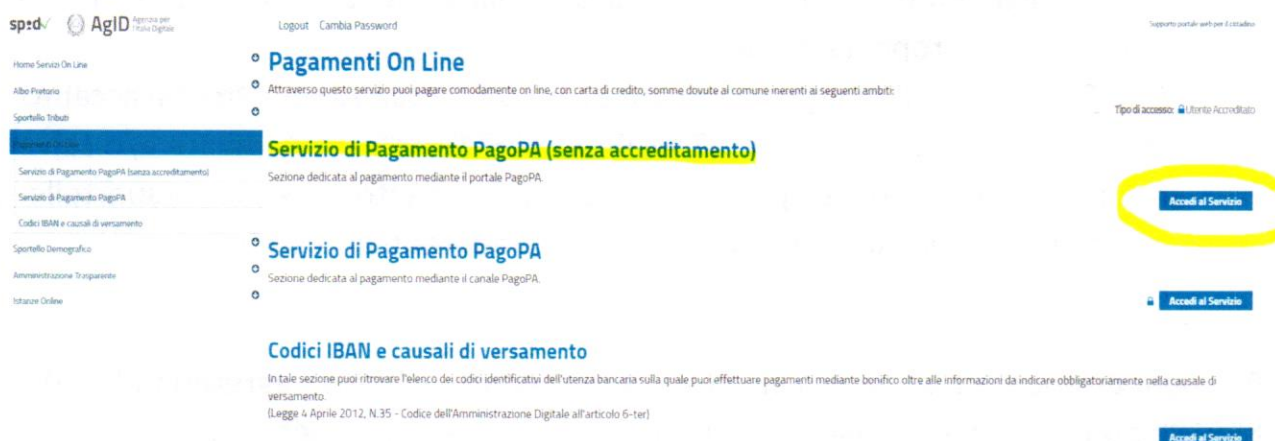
spid AgID Agenzia per l'Italia Digitale

Logout Cambia Password

Supporto portale web per il cittadino

Home Servizi On Line
Albo Pretorio
Sportello Tributi
Pagamenti On Line
Servizio di Pagamento PagoPA (senza accreditamento)
Servizio di Pagamento PagoPA
Codici IBAN e causali di versamento
Sportello Demografico
Amministrazione Trasparente
Istanze Online

Pagamenti On Line

Attraverso questo servizio puoi pagare comodamente on line, con carta di credito, somme dovute al comune inerenti ai seguenti ambiti:

Tipo di accesso: Utente Accreditato

Servizio di Pagamento PagoPA (senza accreditamento)

Sezione dedicata al pagamento mediante il portale PagoPA.

Accedi al Servizio

Servizio di Pagamento PagoPA

Sezione dedicata al pagamento mediante il canale PagoPA.

Accedi al Servizio

Codici IBAN e causali di versamento

In tale sezione puoi ritrovare l'elenco dei codici identificativi dell'utenza bancaria sulla quale puoi effettuare pagamenti mediante bonifico oltre alle informazioni da indicare obbligatoriamente nella causale di versamento.
(Legge 4 Aprile 2012, N.35 - Codice dell'Amministrazione Digitale all'articolo 6-ter)

Accedi al Servizio